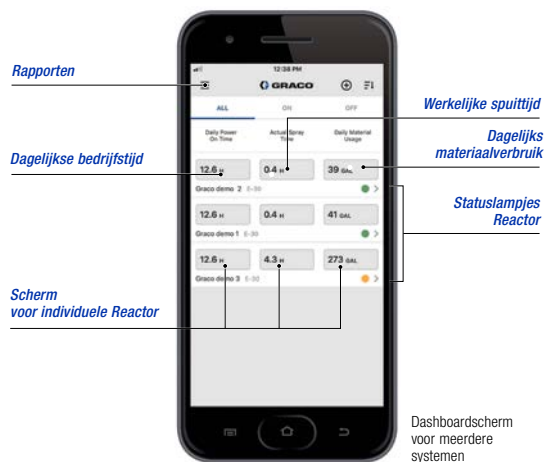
Rapporten

12:38 PM

GRACO

ALL
ON
OFF

Daily Power On Time
Actual Spray Time
Daily Material Usage

Werkelijke spuittijd

Dagelijks materiaalverbruik

Dagelijkse bedrijfstijd

12.6 H
0.4 H
39 GAL
Graco demo 2 E-30

Statuslampjes Reactor

12.6 H
0.4 H
41 GAL
Graco demo 1 E-30

12.6 H
4.3 H
273 GAL
Graco demo 3 E-30

Scherm voor individuele Reactor

Dashboardscherm voor meerdere systemen